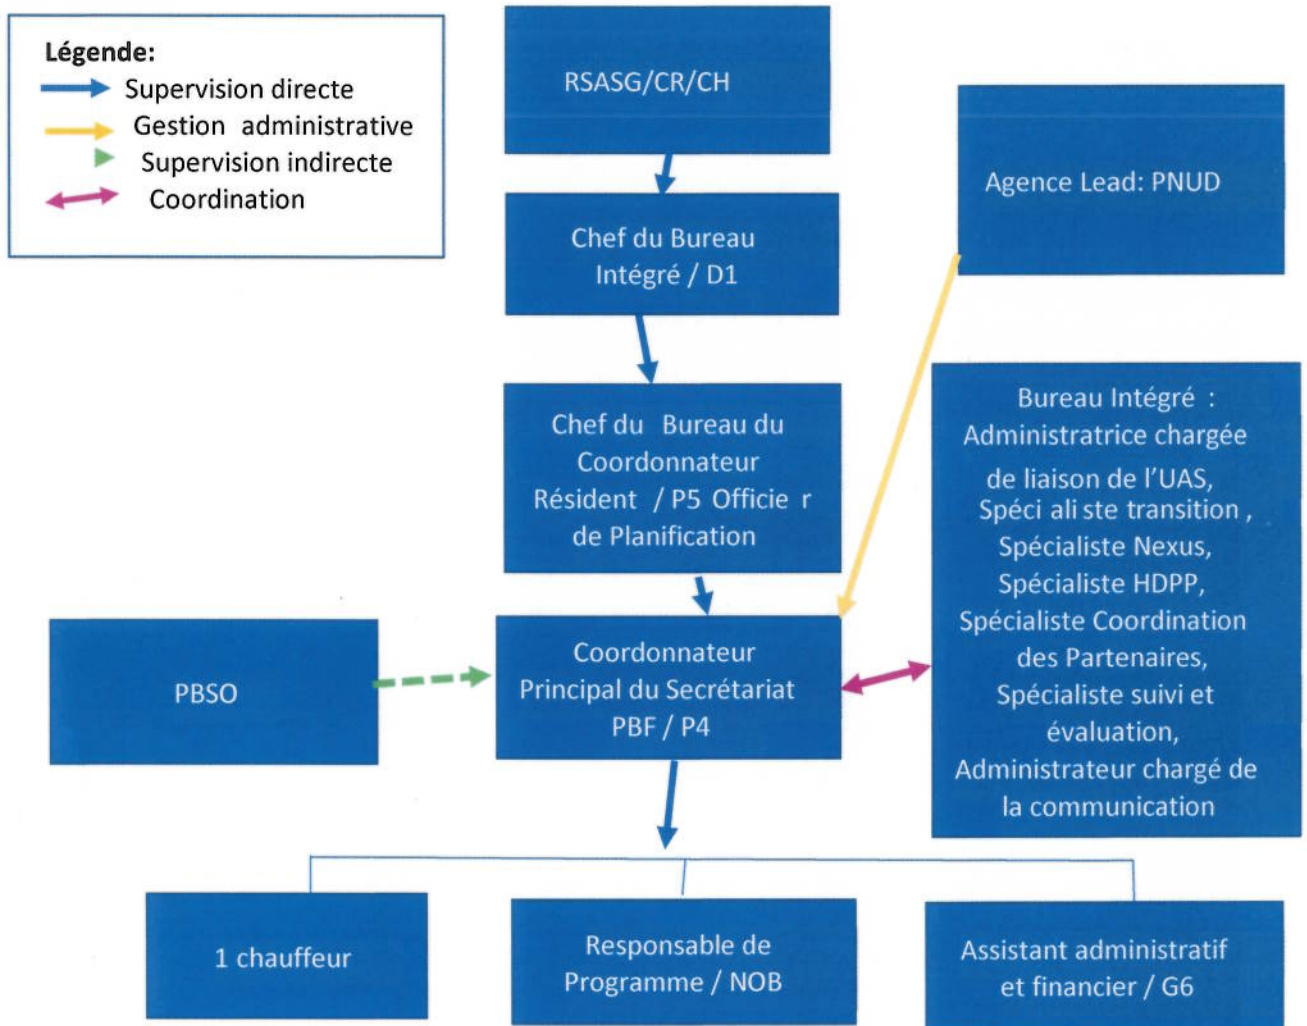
Légende:
Supervision directe
Gestion administrative
Supervision indirecte
Coordination

RSASG/CR/CH

Agence Lead: PNUD

Chef du Bureau Intégré / D1

Chef du Bureau du Coordonnateur Résident / P5 Officie r de Planification

Bureau Intégré : Administratrice chargée de liaison de l'UAS, Spéci ali ste transition , Spécialiste Nexus, Spécialiste HDPP, Spécialiste Coordination des Partenaires, Spécialiste suivi et évaluation, Administrateur chargé de la communication

PBSO

Coordonnateur Principal du Secrétariat PBF / P4

1 chauffeur

Responsable de Programme / NOB

Assistant administratif et financier / G6